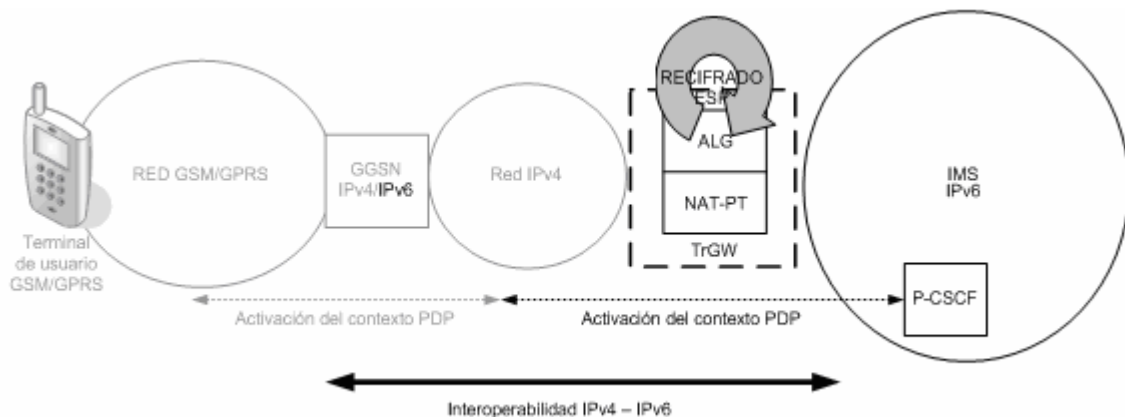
Terminal de usuario GSM/GPRS

RED GSM/GPRS

GGSN IPv4/IPv6

Red IPv4

RECIFRADO ESP

ALG

NAT-PT

TrGW

IMS IPv6

P-CSCF

Activación del contexto PDP

Activación del contexto PDP

Interoperabilidad IPv4 – IPv6